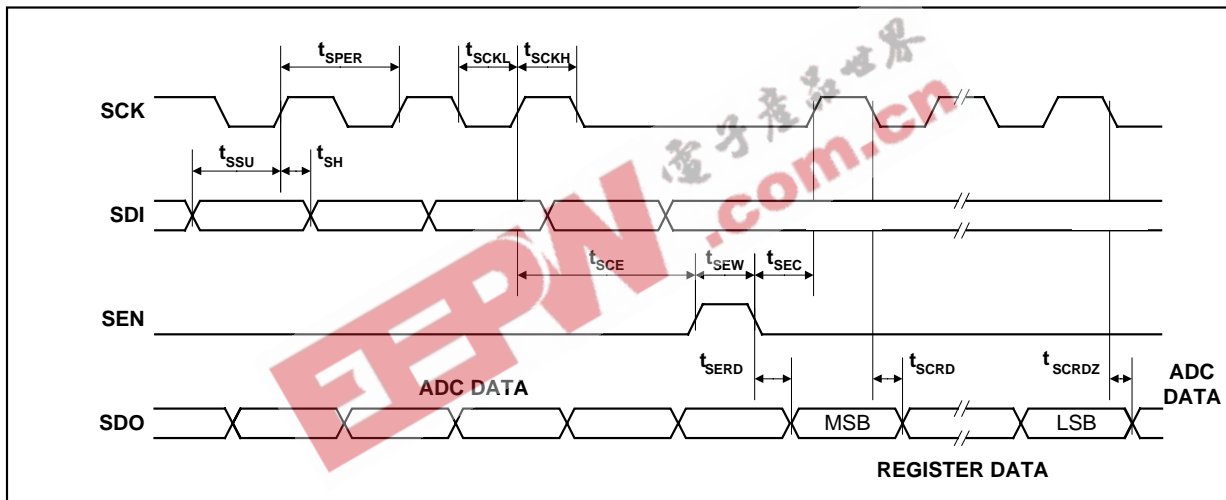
$t_{SPER}$ $t_{SCKL}$ $t_{SCKH}$

SCK

$t_{SSU}$ $t_{SH}$

SDI

$t_{SCE}$ $t_{SEW}$ $t_{SEC}$

SEN

$t_{SERD}$ $t_{SCRD}$ $t_{SCRDZ}$

ADC DATA

ADC DATA

SDO

MSB

LSB

REGISTER DATA

电子产品世界

EEPW.com.cn